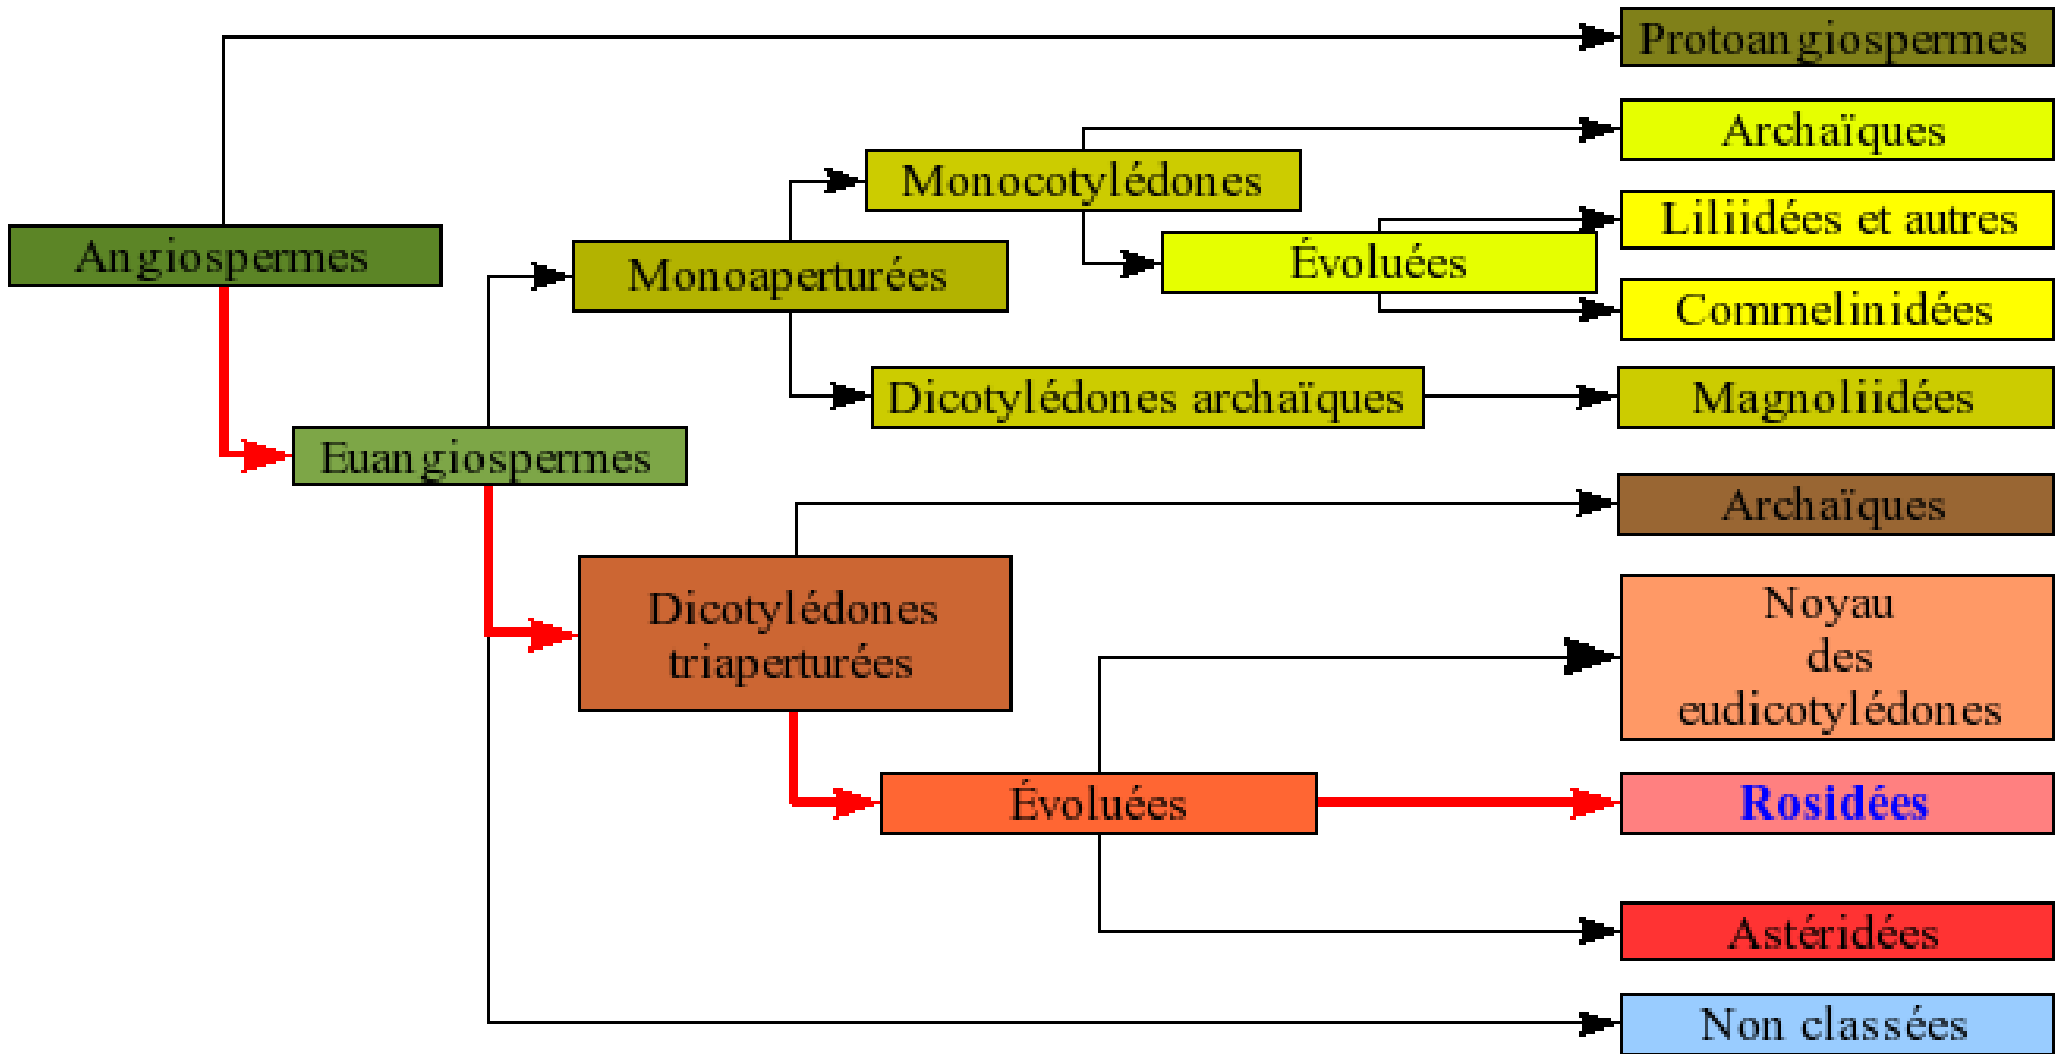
Protoangiospermes

Archaïques

Monocotylédones

Liliidées et autres

Angiospermes

Évoluées

Monoaperturées

Commelinidées

Dicotylédones archaïques

Magnoliidées

Euangiospermes

Archaïques

Dicotylédones triaperturées

Noyau des eudicotylédones

Évoluées

Rosidées

Astéridées

Non classées